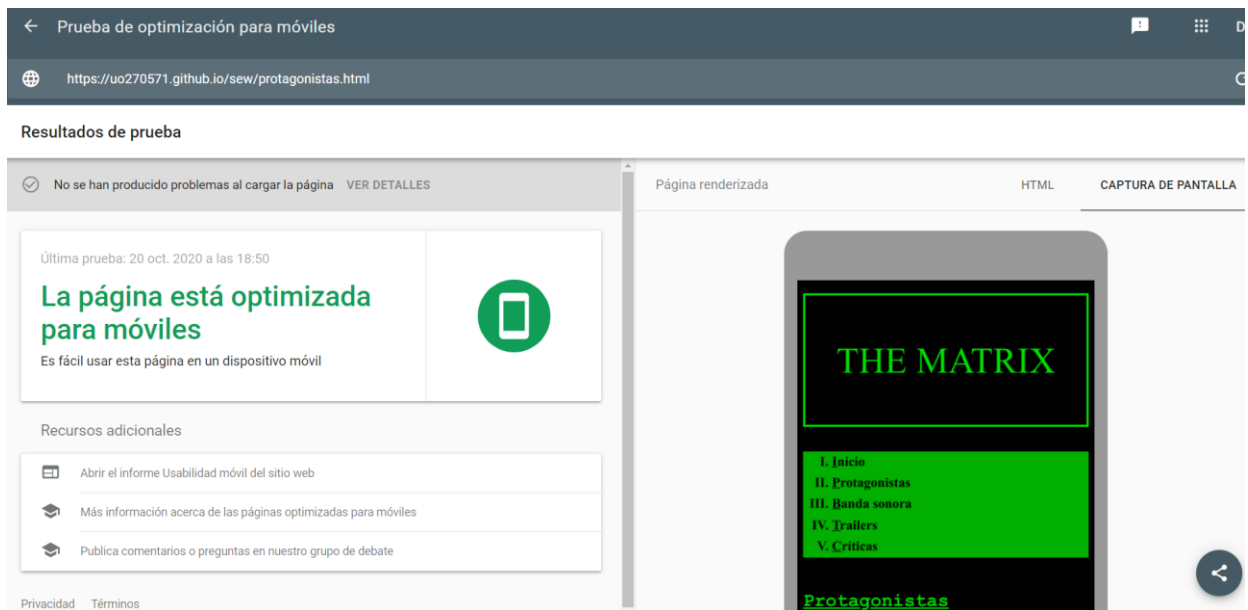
Prueba de optimización para móviles

D

https://uo270571.github.io/sew/protagonistas.html

Resultados de prueba

No se han producido problemas al cargar la página VER DETALLES

Última prueba: 20 oct. 2020 a las 18:50

La página está optimizada para móviles

Es fácil usar esta página en un dispositivo móvil

Recursos adicionales

Abrir el informe Usabilidad móvil del sitio web

Más información acerca de las páginas optimizadas para móviles

Publica comentarios o preguntas en nuestro grupo de debate

Privacidad Términos

Página renderizada

HTML

CAPTURA DE PANTALLA

THE MATRIX

I. Inicio
II. Protagonistas
III. Banda sonora
IV. Trailers
V. Críticas

Protagonistas